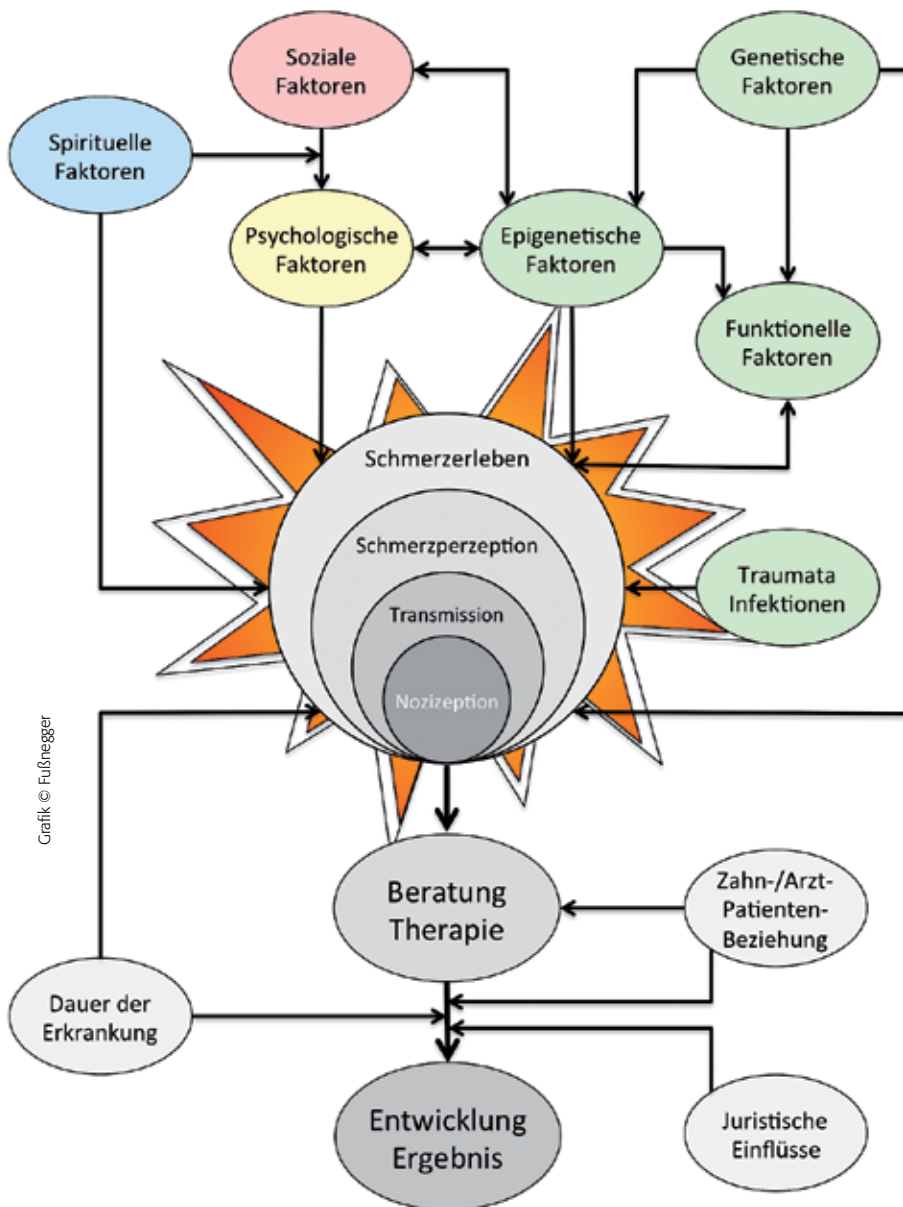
Soziale Faktoren

Genetische Faktoren

Spirituelle Faktoren

Psychologische Faktoren

Epigenetische Faktoren

Funktionelle Faktoren

Schmerzerleben

Schmerzperzeption

Transmission

Nozizeption

Traumata Infektionen

Grafik © Fußnegger

Beratung Therapie

Zahn-/Arzt-Patienten-Beziehung

Dauer der Erkrankung

Entwicklung Ergebnis

Juristische Einflüsse